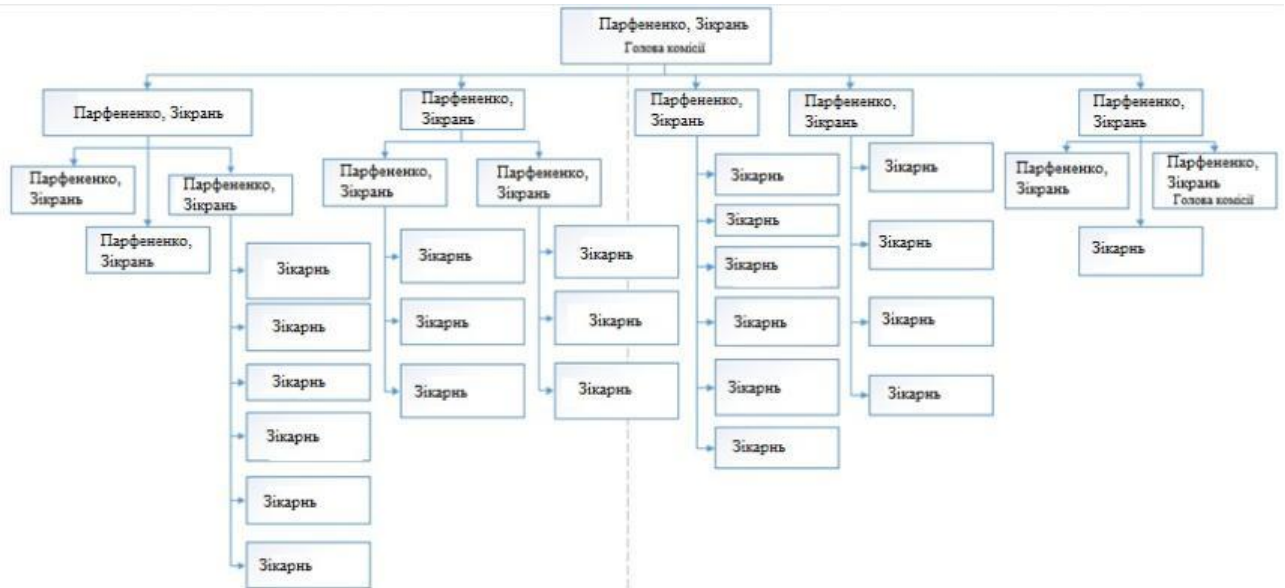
Парфененко, Зікрань
Голова комісії

Парфененко, Зікрань

Парфененко, Зікрань

Парфененко, Зікрань

Парфененко, Зікрань

Парфененко, Зікрань

Парфененко, Зікрань

Парфененко, Зікрань

Парфененко, Зікрань

Парфененко, Зікрань

Парфененко, Зікрань

Парфененко, Зікрань
Голова комісії

Парфененко, Зікрань

Зікарнь

Зікарнь

Зікарнь

Зікарнь

Зікарнь

Зікарнь

Зікарнь

Зікарнь

Зікарнь

Зікарнь

Зікарнь

Зікарнь

Зікарнь

Зікарнь

Зікарнь

Зікарнь

Зікарнь

Зікарнь

Зікарнь

Зікарнь

Зікарнь

Зікарнь

Зікарнь